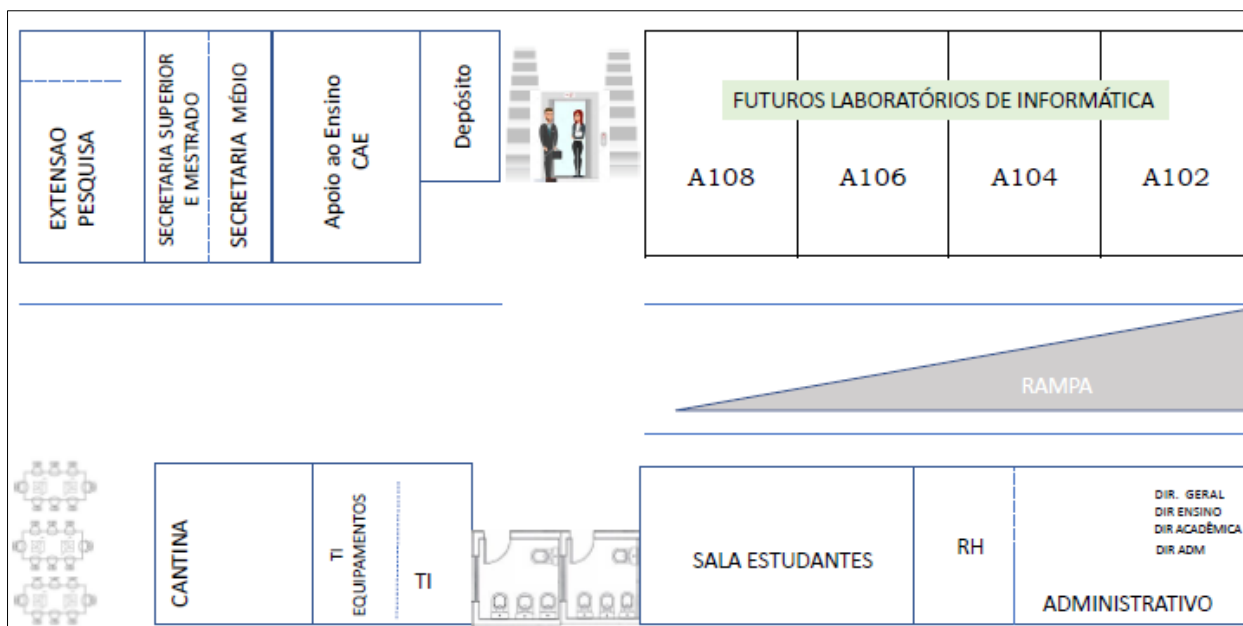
EXTENSAO
PESQUISA

SECRETARIA SUPERIOR E MESTRADO

SECRETARIA MÉDIO

Apoio ao Ensino
CAE

Depósito

FUTUROS LABORATÓRIOS DE INFORMÁTICA

A108

A106

A104

A102

RAMPA

CANTINA

TI
EQUIPAMENTOS

TI

SALA ESTUDANTES

RH

DIR. GERAL
DIR ENSINO
DIR ACADÊMICA
DIR ADM

ADMINISTRATIVO